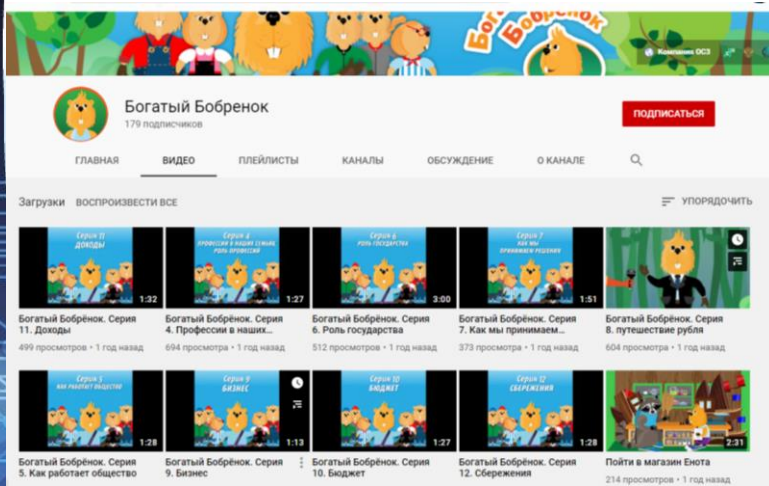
Богатый Бобренок

Компания ОСЗ

Богатый Бобренок
179 подписчиков

ПОДПИСАТЬСЯ

ГЛАВНАЯ ВИДЕО ПЛЕЙЛИСТЫ КАНАЛЫ ОБСУЖДЕНИЕ О КАНАЛЕ

Загрузки ВОСПРОИЗВЕСТИ ВСЕ

УПОРЯДОЧИТЬ

Серия 11 Доходы
1:32
Богатый Бобрёнок. Серия 11. Доходы
499 просмотров • 1 год назад

Серия 4 Профессии в нашей семье. Роль профессий
1:27
Богатый Бобрёнок. Серия 4. Профессии в наших...
694 просмотра • 1 год назад

Серия 6 Роль государства
3:00
Богатый Бобрёнок. Серия 6. Роль государства
512 просмотров • 1 год назад

Серия 7 Как мы принимаем решения
1:51
Богатый Бобрёнок. Серия 7. Как мы принимаем...
373 просмотра • 1 год назад

Богатый Бобрёнок. Серия 8. путешествие рубля
604 просмотра • 1 год назад

Серия 5 Как работает общество
1:28
Богатый Бобрёнок. Серия 5. Как работает общество

Серия 9 Бизнес
1:13
Богатый Бобрёнок. Серия 9. Бизнес

Серия 10 Бюджет
1:27
Богатый Бобрёнок. Серия 10. Бюджет

Серия 12 Сбережения
1:28
Богатый Бобрёнок. Серия 12. Сбережения

2:31
Пойти в магазин Енота
214 просмотров • 1 год назад